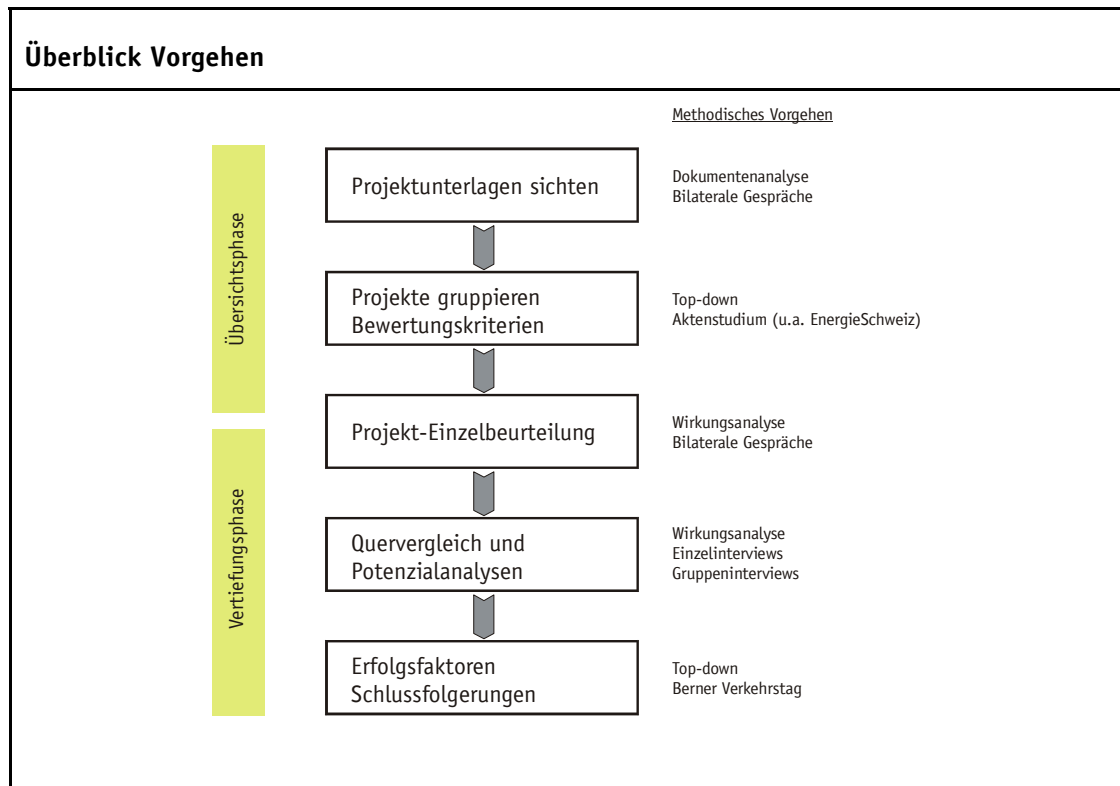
Überblick Vorgehen

Methodisches Vorgehen

Übersichtsphase

Vertiefungsphase

Projektunterlagen sichten

Dokumentenanalyse
Bilaterale Gespräche

Projekte gruppieren
Bewertungskriterien

Top-down
Aktenstudium (u.a. EnergieSchweiz)

Projekt-Einzelbeurteilung

Wirkungsanalyse
Bilaterale Gespräche

Quervergleich und
Potenzialanalysen

Wirkungsanalyse
Einzelinterviews
Gruppeninterviews

Erfolgsfaktoren
Schlussfolgerungen

Top-down
Berner Verkehrstag